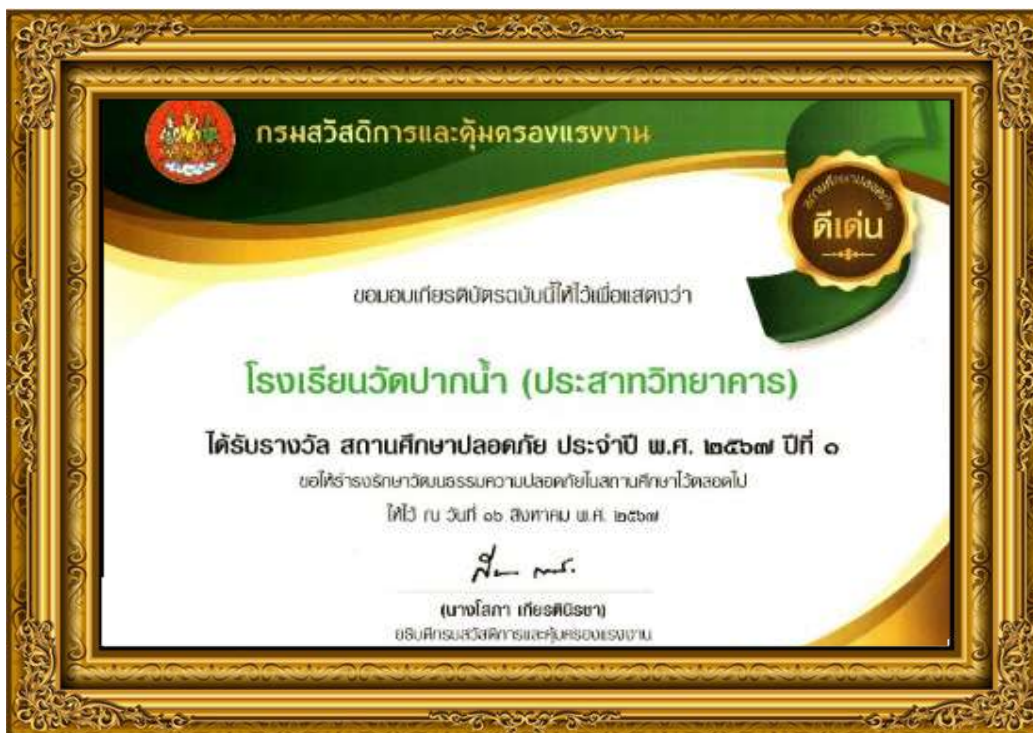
กรมสวัสดิการและคุ้มครองแรงงาน

สถานศึกษาปลอดภัย
ดีเด่น

ขอมอบเกียรติบัตรฉบับนี้ให้ไว้เพื่อแสดงว่า

โรงเรียนวัดปากน้ำ (ประสาทวิทยาคาร)

ได้รับรางวัล สถานศึกษาปลอดภัย ประจำปี พ.ศ. ๒๕๖๗ ปีที่ ๑

ขอให้ธำรงรักษาวัฒนธรรมความปลอดภัยในสถานศึกษาไว้ตลอดไป

ให้ไว้ ณ วันที่ ๑๖ สิงหาคม พ.ศ. ๒๕๖๗

(นางโสภา เกียรตินิรชา)
อธิบดีกรมสวัสดิการและคุ้มครองแรงงาน